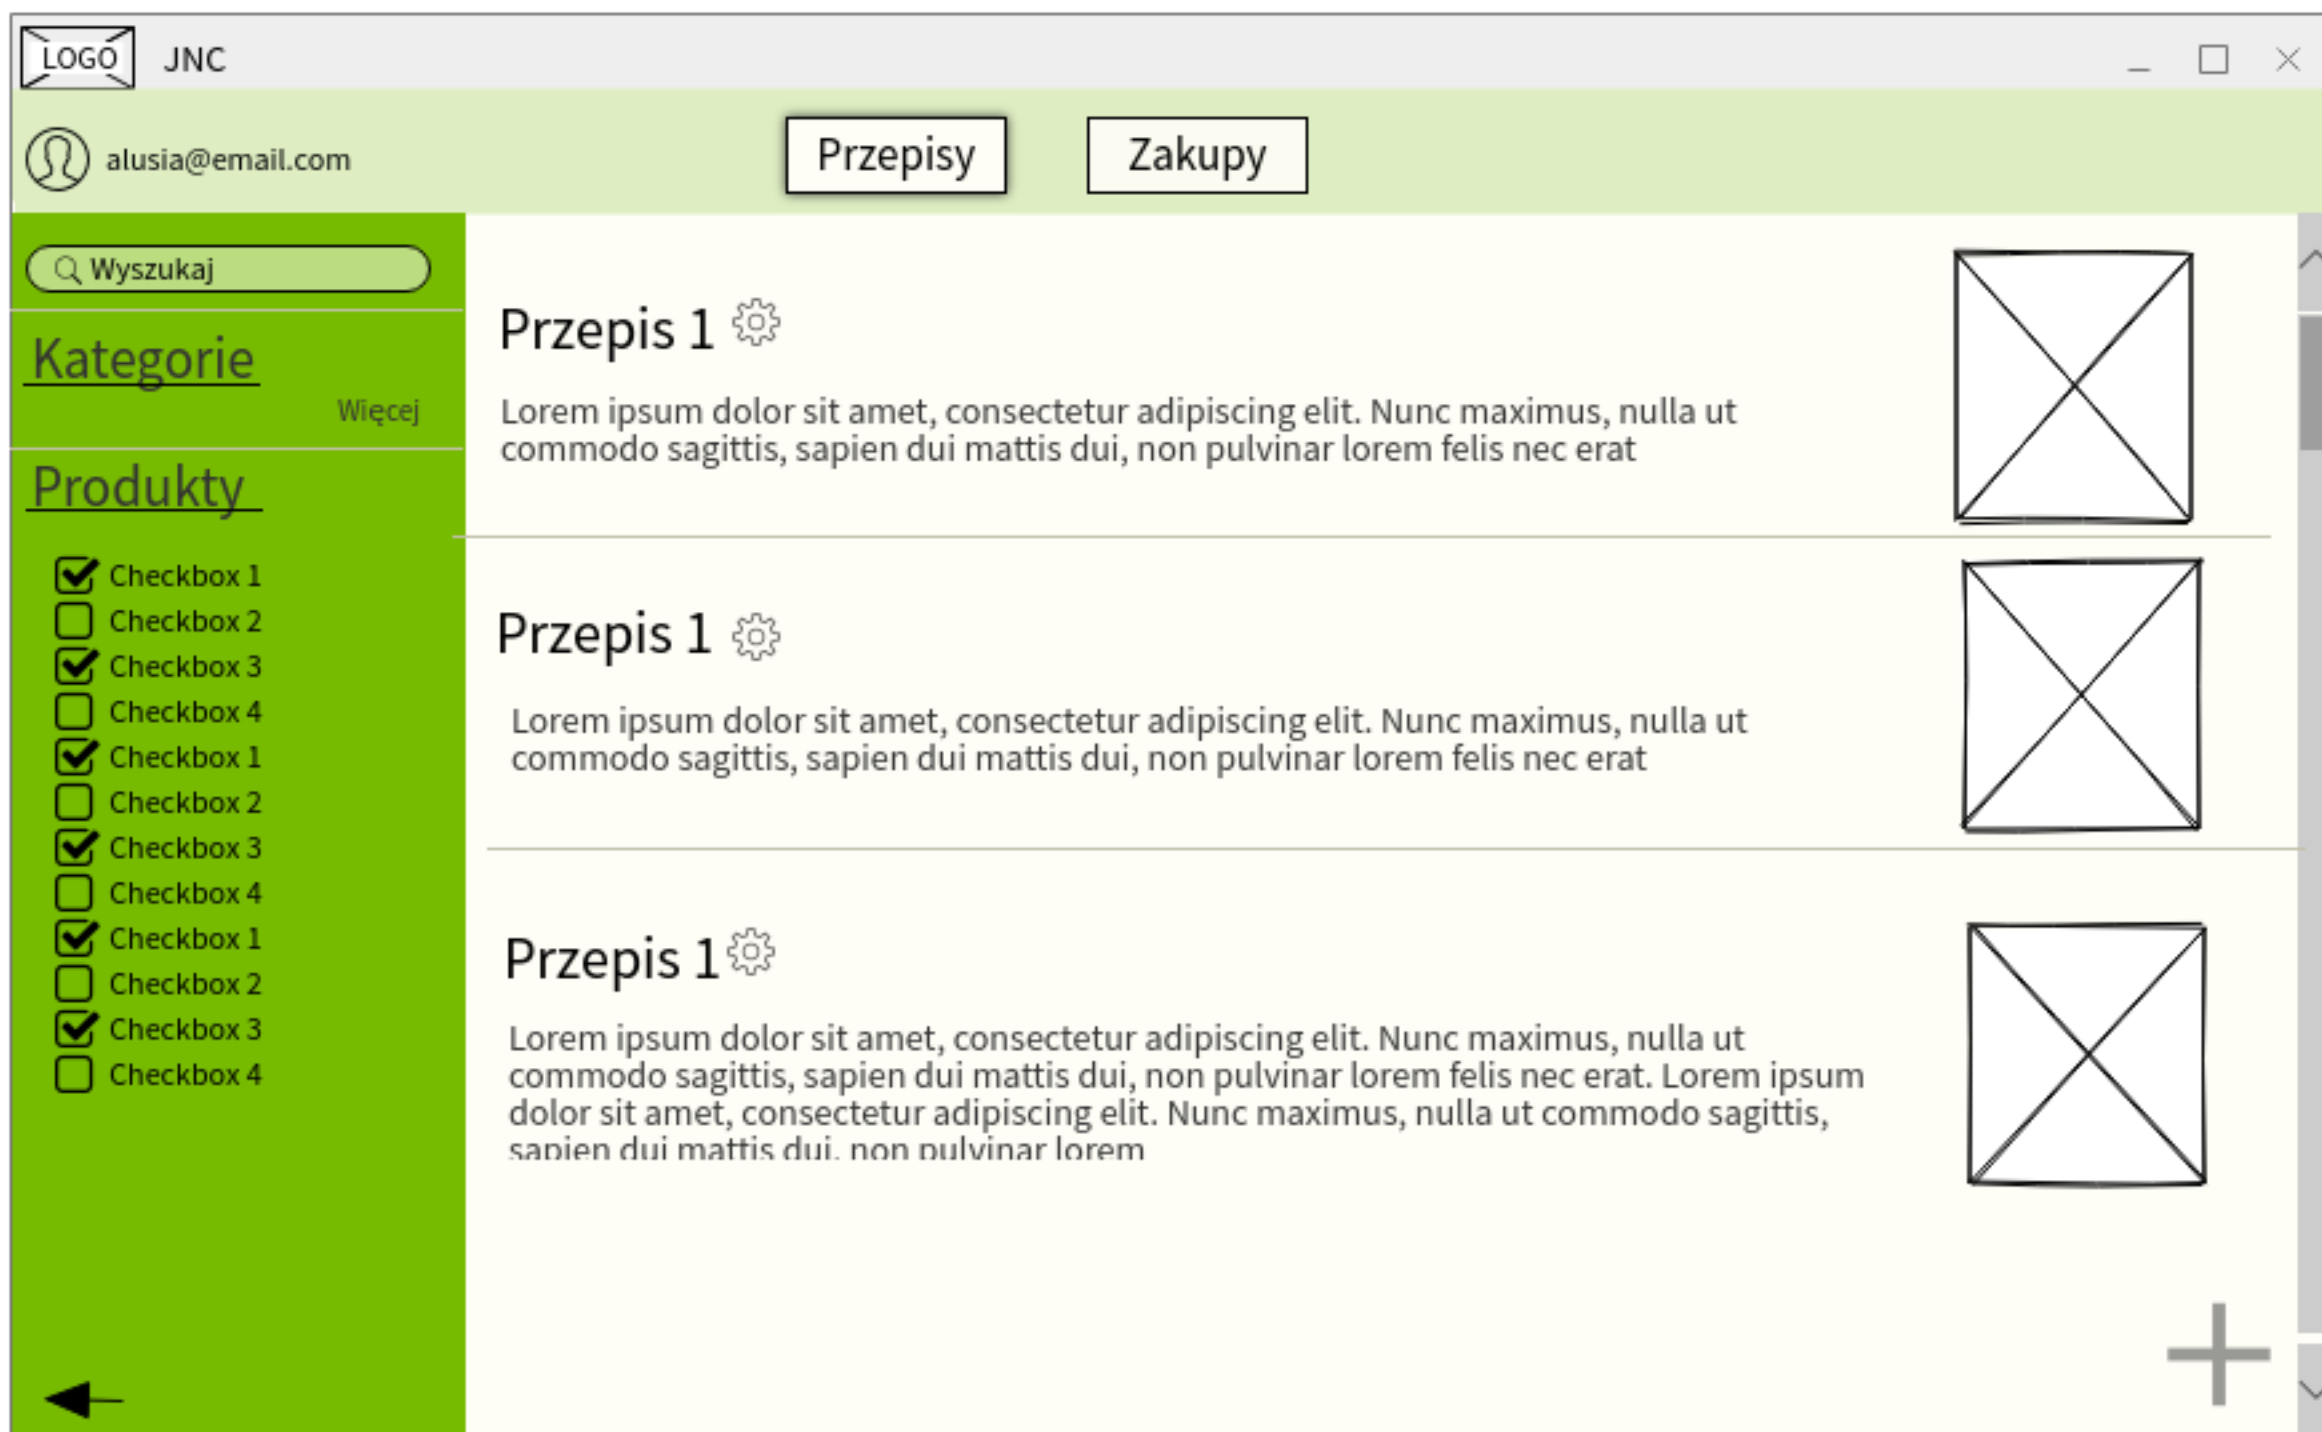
LOGO JNC

alusia@email.com

Przepisy

Zakupy

Wyszukaj

Kategorie

Więcej

Produkty

Checkbox 1
Checkbox 2
Checkbox 3
Checkbox 4
Checkbox 1
Checkbox 2
Checkbox 3
Checkbox 4
Checkbox 1
Checkbox 2
Checkbox 3
Checkbox 4

Przepis 1

Lorem ipsum dolor sit amet, consectetur adipiscing elit. Nunc maximus, nulla ut commodo sagittis, sapien dui mattis dui, non pulvinar lorem felis nec erat

Przepis 1

Lorem ipsum dolor sit amet, consectetur adipiscing elit. Nunc maximus, nulla ut commodo sagittis, sapien dui mattis dui, non pulvinar lorem felis nec erat

Przepis 1

Lorem ipsum dolor sit amet, consectetur adipiscing elit. Nunc maximus, nulla ut commodo sagittis, sapien dui mattis dui, non pulvinar lorem felis nec erat. Lorem ipsum dolor sit amet, consectetur adipiscing elit. Nunc maximus, nulla ut commodo sagittis, sapien dui mattis dui, non pulvinar lorem